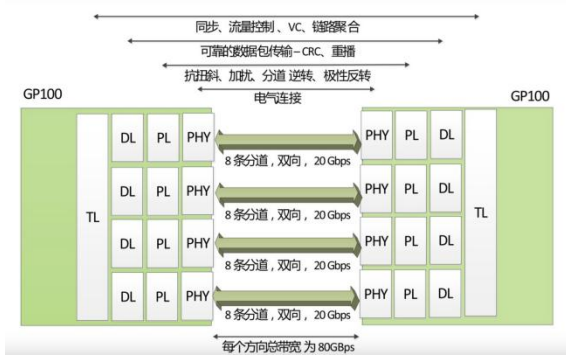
同步、流量控制、VC、链路聚合

可靠的数据包传输 – CRC、重播

抗扭斜、加扰、分道 逆转、极性反转

电气连接

GP100

GP100

TL

DL PL PHY

8 条分道，双向， 20 Gbps

PHY PL DL

DL PL PHY

8 条分道，双向， 20 Gbps

PHY PL DL

TL

DL PL PHY

8 条分道，双向， 20 Gbps

PHY PL DL

DL PL PHY

8 条分道，双向， 20 Gbps

PHY PL DL

每个方向总带宽 为 80GBps